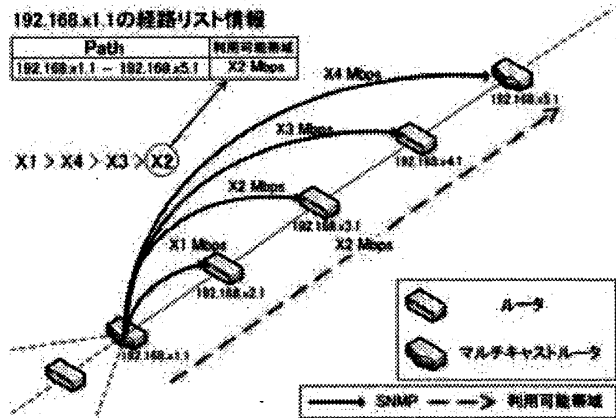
192.168.x1.1の経路リスト情報

| Path | 利用可能帯域 |
|---|---|
| 192.168.x1.1 ～ 192.168.x5.1 | X2 Mbps |

X1 > X4 > X3 > X2

X4 Mbps

192.168.x5.1

X3 Mbps

192.168.x4.1

X2 Mbps

192.168.x3.1

X1 Mbps

X2 Mbps

192.168.x2.1

192.168.x1.1

ルータ

マルチキャストルータ

SNMP 利用可能帯域